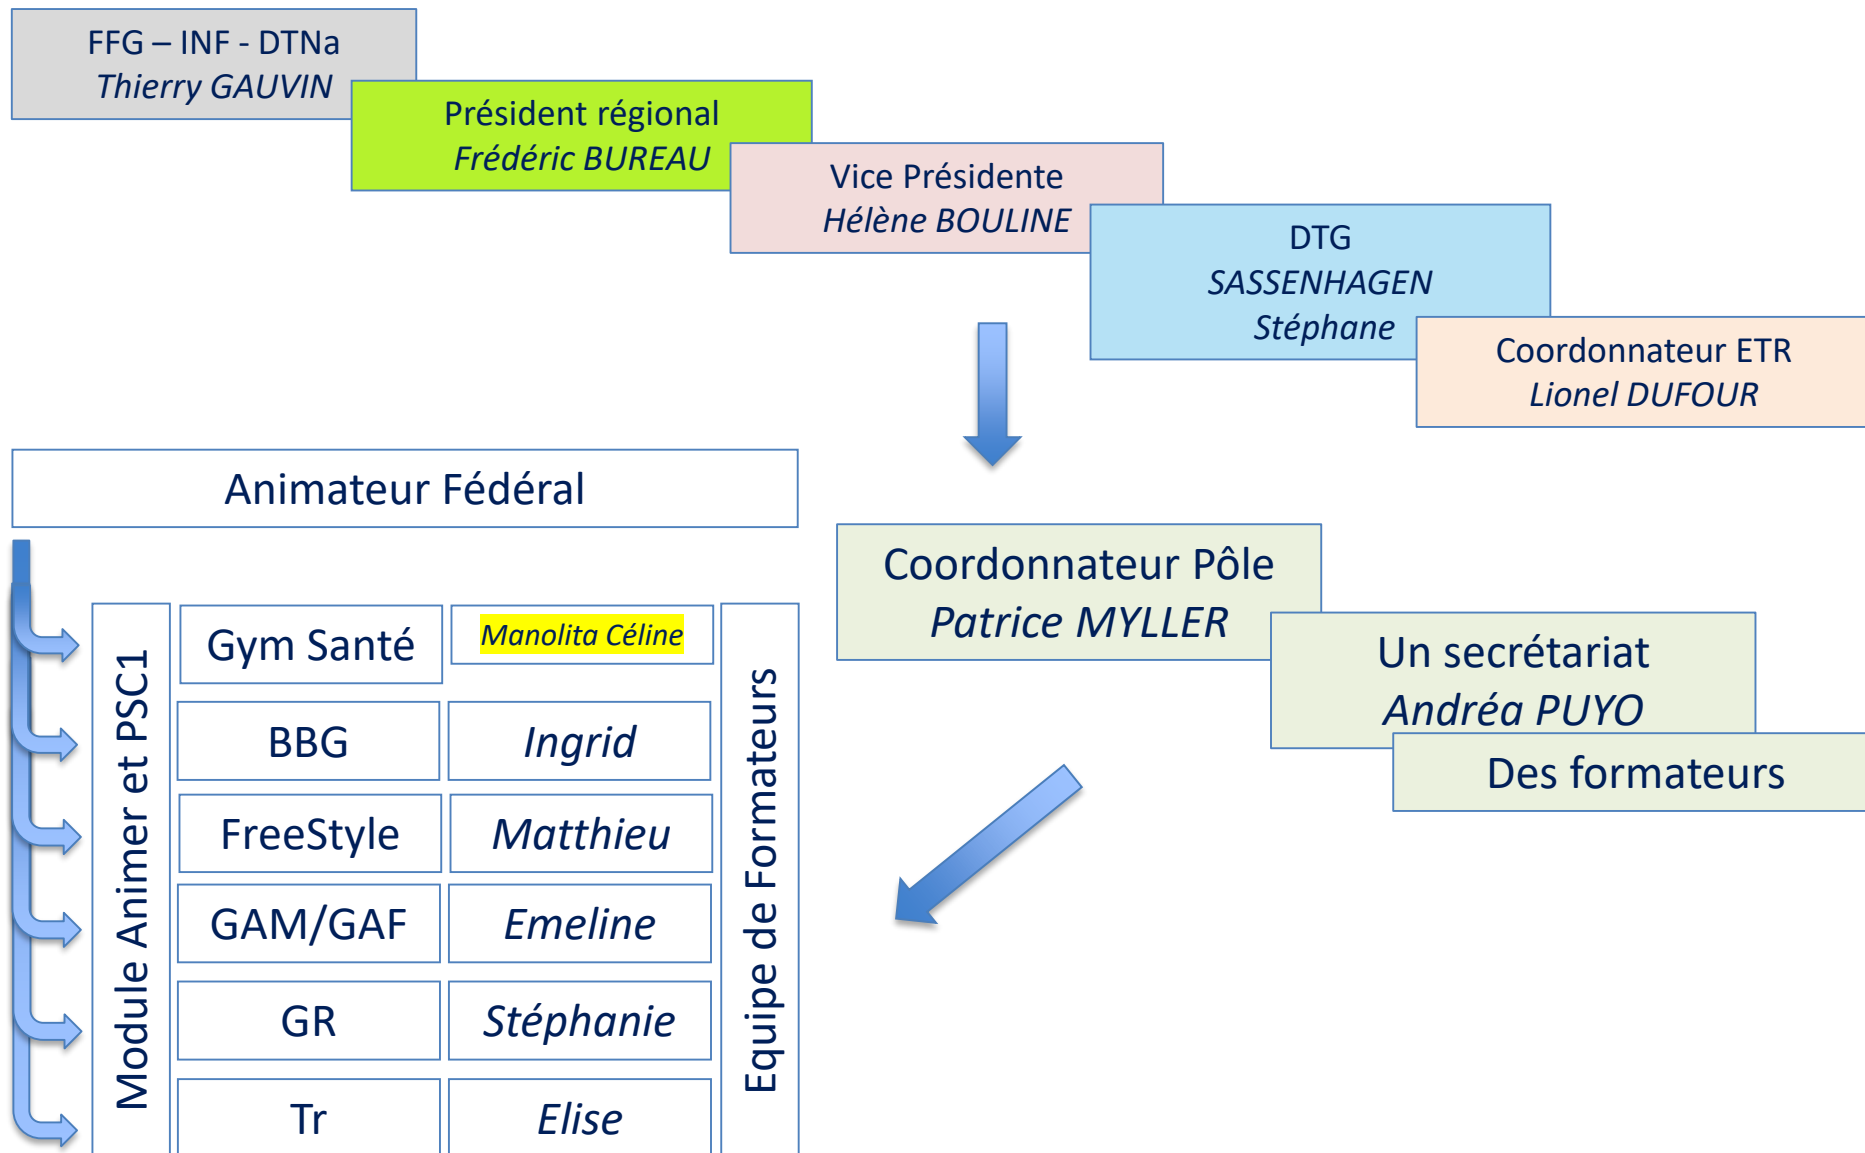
FFG – INF - DTNa
Thierry GAUVIN

Président régional
Frédéric BUREAU

Vice Présidente
Hélène BOULINE

DTG
SASSENHAGEN
Stéphane

Coordonnateur ETR
Lionel DUFOUR

Animateur Fédéral

Coordonnateur Pôle
Patrice MYLLER

Un secrétariat
Andréa PUYO

Des formateurs

Module Animer et PSC1

| Gym Santé | Manolita Céline |
|---|---|
| BBG | Ingrid |
| FreeStyle | Matthieu |
| GAM/GAF | Emeline |
| GR | Stéphanie |
| Tr | Elise |

Equipe de Formateurs